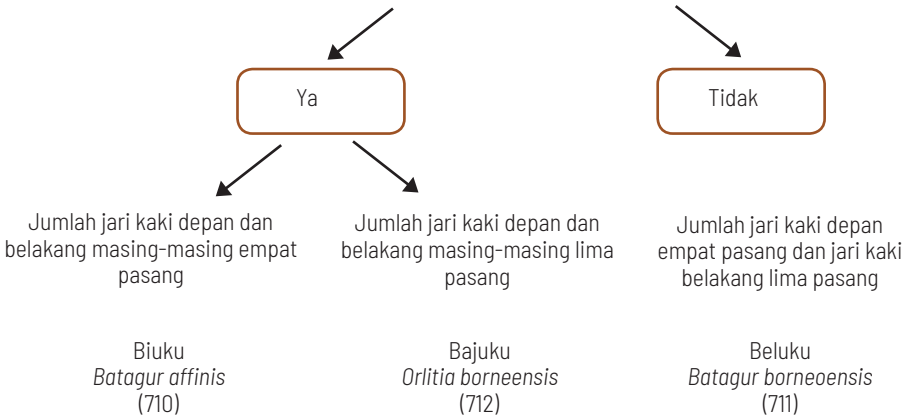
Ya

Tidak

Jumlah jari kaki depan dan belakang masing-masing empat pasang

Jumlah jari kaki depan dan belakang masing-masing lima pasang

Jumlah jari kaki depan empat pasang dan jari kaki belakang lima pasang

Biuku
*Batagur affinis*
(710)

Bajuku
*Orlitia borneensis*
(712)

Beluku
*Batagur borneoensis*
(711)